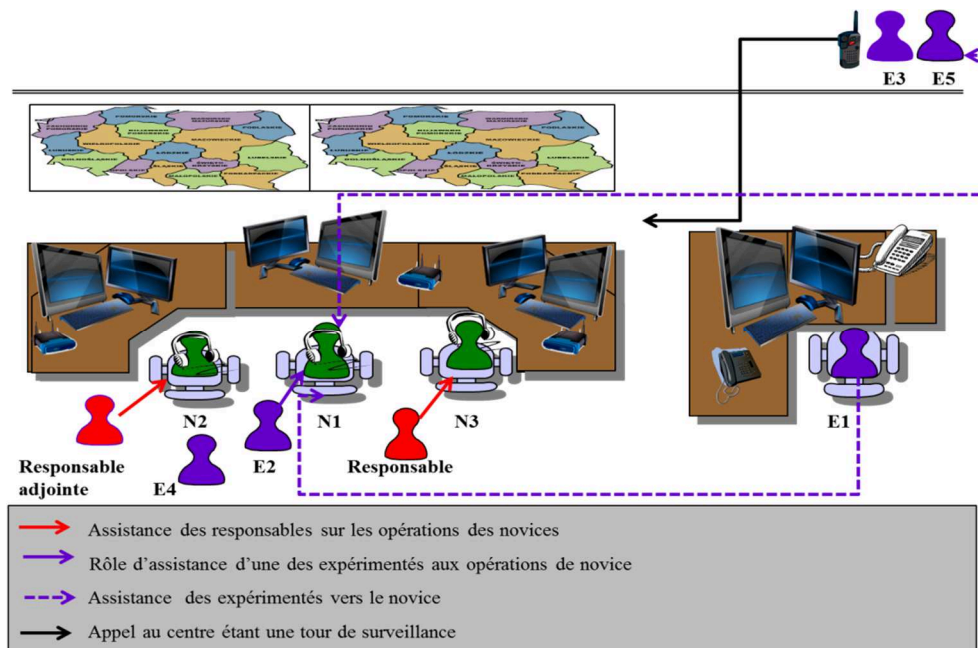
E3 E5

N2 N1 N3 E1

Responsable adjointe

E4 E2 Responsable

Assistance des responsables sur les opérations des novices

Rôle d'assistance d'une des expérimentés aux opérations de novice

Assistance des expérimentés vers le novice

Appel au centre étant une tour de surveillance